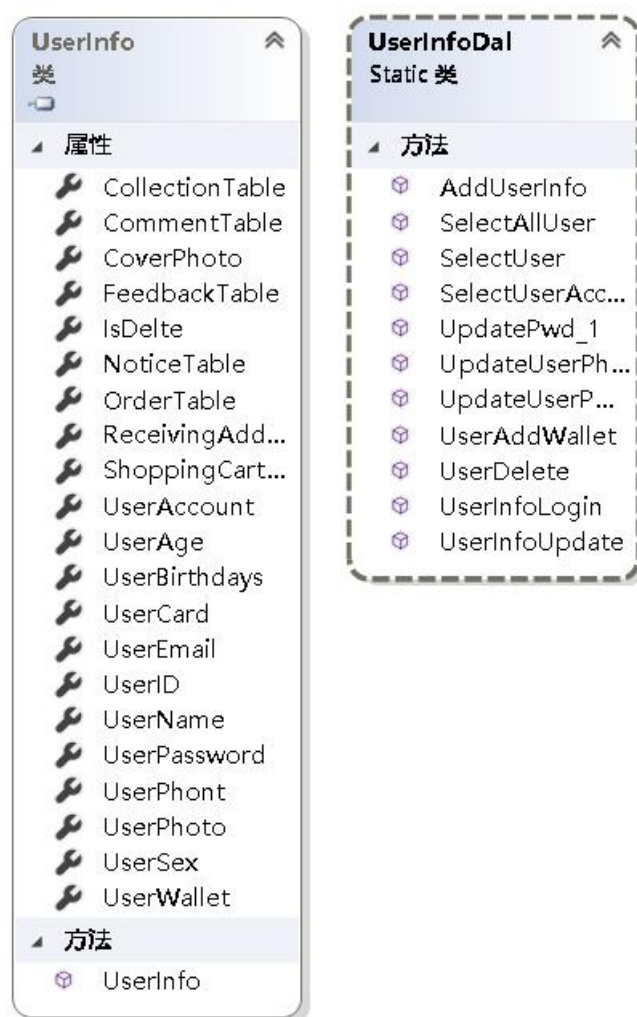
UserInfo
类

属性
CollectionTable
CommentTable
CoverPhoto
FeedbackTable
IsDelte
NoticeTable
OrderTable
ReceivingAdd...
ShoppingCart...
UserAccount
UserAge
UserBirthdays
UserCard
UserEmail
UserID
UserName
UserPassword
UserPhont
UserPhoto
UserSex
UserWallet

方法
UserInfo

UserInfoDal
Static 类

方法
AddUserInfo
SelectAllUser
SelectUser
SelectUserAcc...
UpdatePwd_1
UpdateUserPh...
UpdateUserP...
UserAddWallet
UserDelete
UserInfoLogin
UserInfoUpdate